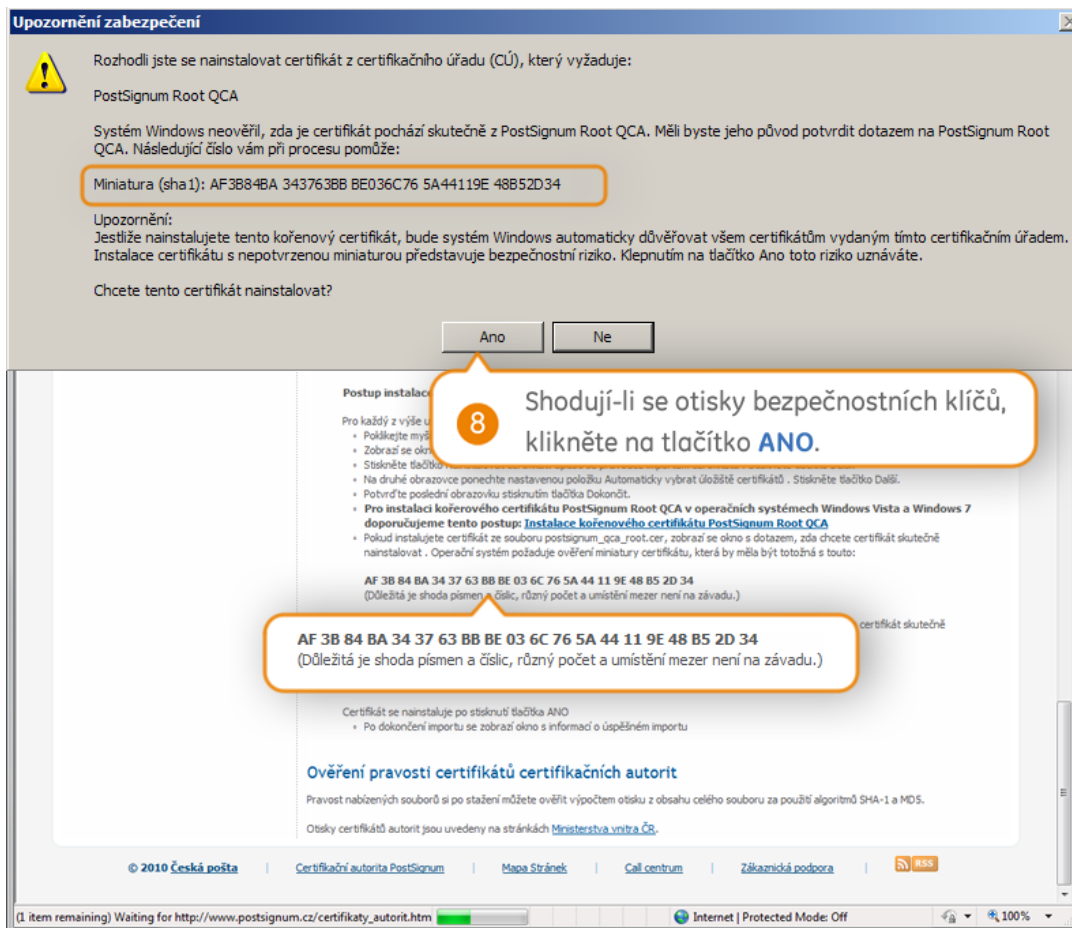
Upozornění zabezpečení

Rozhodli jste se nainstalovat certifikát z certifikačního úřadu (CÚ), který vyžaduje:

PostSignum Root QCA

Systém Windows neověřil, zda je certifikát pochází skutečně z PostSignum Root QCA. Měli byste jeho původ potvrdit dotazem na PostSignum Root QCA. Následující číslo vám při procesu pomůže:

Miniatura (sha1): AF3B84BA 343763BB BE036C76 5A44119E 48B52D34

Upozornění:
Jestliže nainstalujete tento kořenový certifikát, bude systém Windows automaticky důvěřovat všem certifikátům vydaným tímto certifikačním úřadem. Instalace certifikátu s nepotvrzenou miniaturou představuje bezpečnostní riziko. Klepnutím na tlačítko Ano toto riziko uznáváte.

Chcete tento certifikát nainstalovat?

Ano Ne

Postup instalac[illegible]

Pro každý z výše u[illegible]
• Poklikejte myš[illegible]
• Zobrazí se okn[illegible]
• Stiskněte tlačítk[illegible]
• Na druhé obrazovce ponechte nastavenou položku Automaticky vybrat úložiště certifikátů . Stiskněte tlačítko Další.
• Potvrďte poslední obrazovku stisknutím tlačítka Dokončit.
• Pro instalaci kořenového certifikátu PostSignum Root QCA v operačních systémech Windows Vista a Windows 7 doporučujeme tento postup: Instalace kořenového certifikátu PostSignum Root QCA
• Pokud instalujete certifikát ze souboru postsignum_qca_root.cer, zobrazí se okno s dotazem, zda chcete certifikát skutečně nainstalovat . Operační systém požaduje ověření miniatury certifikátu, která by měla být totožná s touto:

AF 3B 84 BA 34 37 63 BB BE 03 6C 76 5A 44 11 9E 48 B5 2D 34
(Důležitá je shoda písmen a číslic, různý počet a umístění mezer není na závadu.)

certifikát skutečně

8 Shodují-li se otisky bezpečnostních klíčů, klikněte na tlačítko ANO.

AF 3B 84 BA 34 37 63 BB BE 03 6C 76 5A 44 11 9E 48 B5 2D 34
(Důležitá je shoda písmen a číslic, různý počet a umístění mezer není na závadu.)

Certifikát se nainstaluje po stisknutí tlačítka ANO
• Po dokončení importu se zobrazí okno s informací o úspěšném importu

Ověření pravosti certifikátů certifikačních autorit

Pravost nabízených souborů si po stažení můžete ověřit výpočtem otisku z obsahu celého souboru za použití algoritmů SHA-1 a MD5.

Otisky certifikátů autorit jsou uvedeny na stránkách Ministerstva vnitra ČR.

© 2010 Česká pošta | Certifikační autorita PostSignum | Mapa Stránek | Call centrum | Zákaznická podpora | RSS

(1 item remaining) Waiting for http://www.postsignum.cz/certifikaty_autorit.htm Internet | Protected Mode: Off 100%